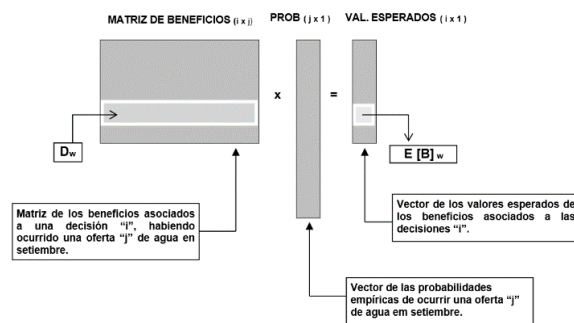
MATRIZ DE BENEFICIOS (i x j)

PROB (j x 1)

VAL. ESPERADOS (i x 1)

x

=

$D_w$

E [B] $_w$

Matriz de los beneficios asociados a una decisión "i", habiendo ocurrido una oferta "j" de agua en setiembre.

Vector de los valores esperados de los beneficios asociados a las decisiones "i".

Vector de las probabilidades empíricas de ocurrir una oferta "j" de agua em setiembre.